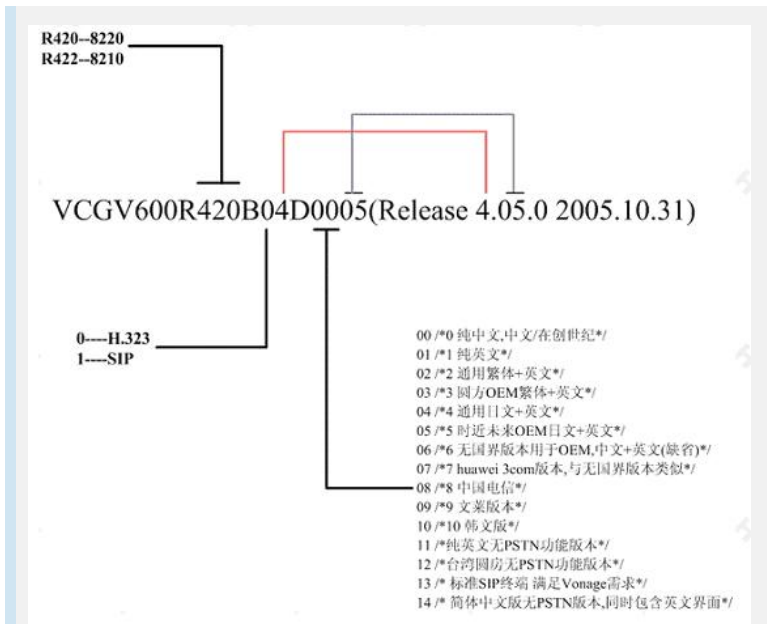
R420--8220
R422--8210

VCGV600R420B04D0005(Release 4.05.0 2005.10.31)

0----H.323
1----SIP

00 /*0 纯中文,中文/在创世纪*/
01 /*1 纯英文*/
02 /*2 通用繁体+英文*/
03 /*3 圆方OEM繁体+英文*/
04 /*4 通用日文+英文*/
05 /*5 时近未来OEM日文+英文*/
06 /*6 无国界版本用于OEM,中文+英文(缺省)*/
07 /*7 huawei 3com版本,与无国界版本类似*/
08 /*8 中国电信*/
09 /*9 文莱版本*/
10 /*10 韩文版*/
11 /*纯英文无PSTN功能版本*/
12 /*台湾圆方无PSTN功能版本*/
13 /* 标准SIP终端 满足Vonage需求*/
14 /* 简体中文版无PSTN版本,同时包含英文界面*/